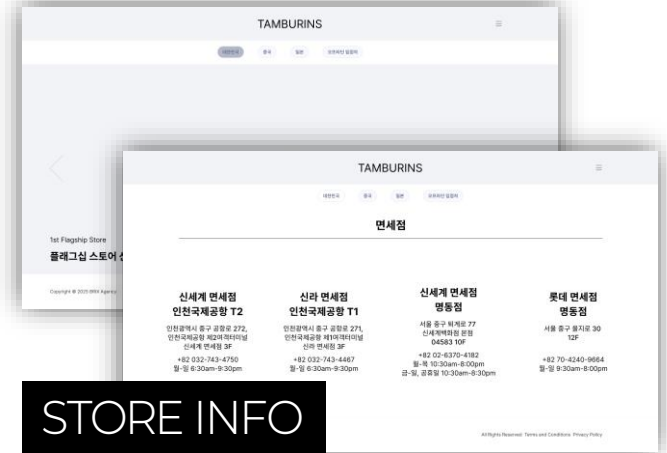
TAMBURINS

대한민국 중국 일본 오프라인 입점처

1st Flagship Store

플래그십 스토어 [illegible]

Copyright © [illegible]

TAMBURINS

대한민국 중국 일본 오프라인 입점처

면세점

신세계 면세점
인천국제공항 T2

인천광역시 중구 공항로 272, 인천국제공항 제2여객터미널 신세계 면세점 3F

+82 032-743-4750
월-일 6:30am-9:30pm

신라 면세점
인천국제공항 T1

인천광역시 중구 공항로 271, 인천국제공항 제1여객터미널 신라 면세점 3F

+82 032-743-4467
월-일 6:30am-9:30pm

신세계 면세점
명동점

서울 중구 퇴계로 77 신세계백화점 본점 04583 10F

+82 02-6370-4182
월-목 10:30am-8:00pm
금-일, 공휴일 10:30am-8:30pm

롯데 면세점
명동점

서울 중구 을지로 30 12F

+82 70-4240-9664
월-일 9:30am-8:00pm

STORE INFO

All Rights Reserved Terms and Conditions Privacy Policy